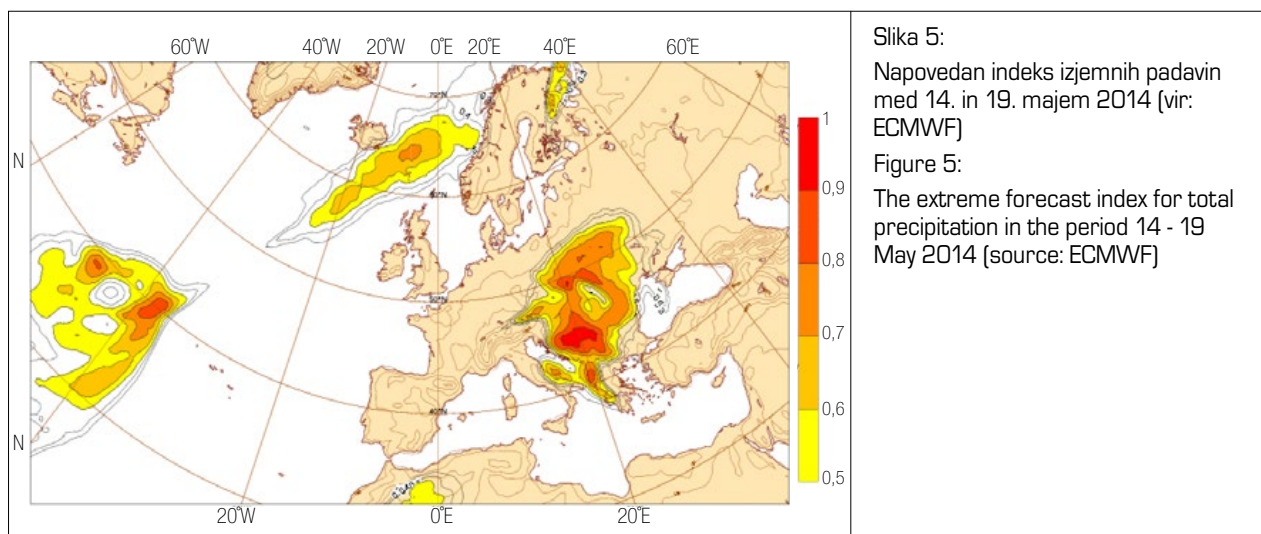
60°W 40°W 20°W 0°E 20°E 40°E 60°E

N

N

72°N

60°N

50°N

40°N

1

0,9

0,8

0,7

0,6

0,5

20°W 0°E 20°E

Slika 5:

Napovedan indeks izjemnih padavin med 14. in 19. majem 2014 (vir: ECMWF)

Figure 5:

The extreme forecast index for total precipitation in the period 14 - 19 May 2014 (source: ECMWF)